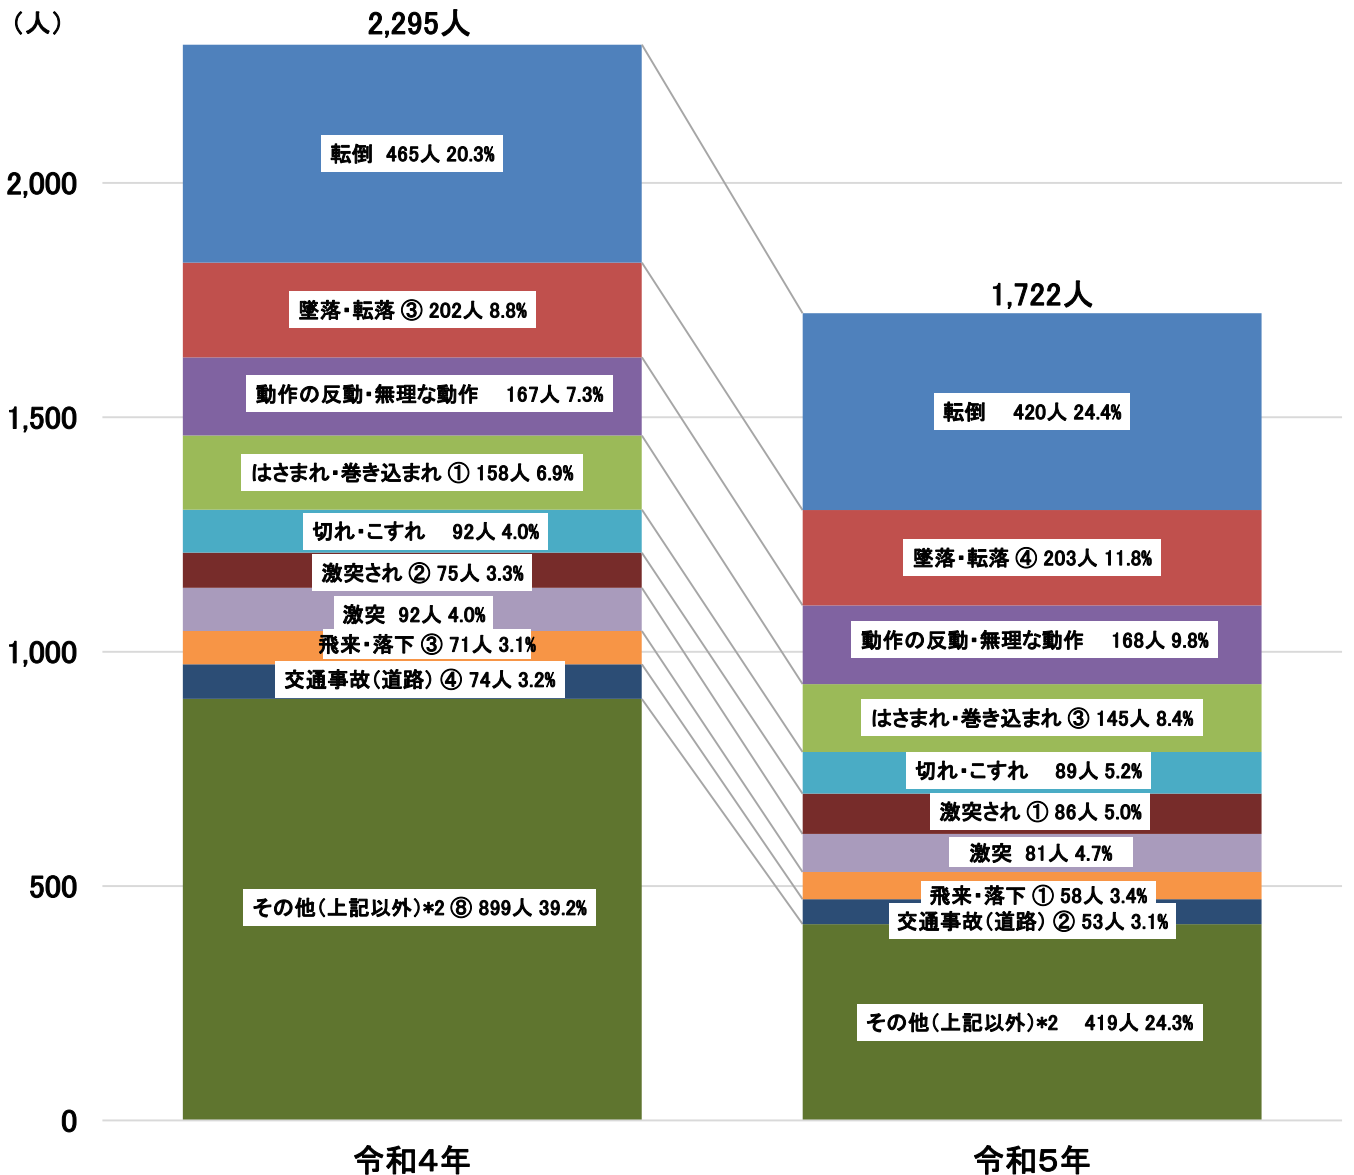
（人）

2,295人

1,722人

2,000

1,500

1,000

500

0

転倒 465人 20.3%

墜落・転落 ③ 202人 8.8%

動作の反動・無理な動作 167人 7.3%

はさまれ・巻き込まれ ① 158人 6.9%

切れ・こすれ 92人 4.0%

激突され ② 75人 3.3%

激突 92人 4.0%

飛来・落下 ③ 71人 3.1%

交通事故（道路） ④ 74人 3.2%

その他（上記以外）*2 ⑧ 899人 39.2%

転倒 420人 24.4%

墜落・転落 ④ 203人 11.8%

動作の反動・無理な動作 168人 9.8%

はさまれ・巻き込まれ ③ 145人 8.4%

切れ・こすれ 89人 5.2%

激突され ① 86人 5.0%

激突 81人 4.7%

飛来・落下 ① 58人 3.4%

交通事故（道路） ② 53人 3.1%

その他（上記以外）*2 419人 24.3%

令和4年

令和5年